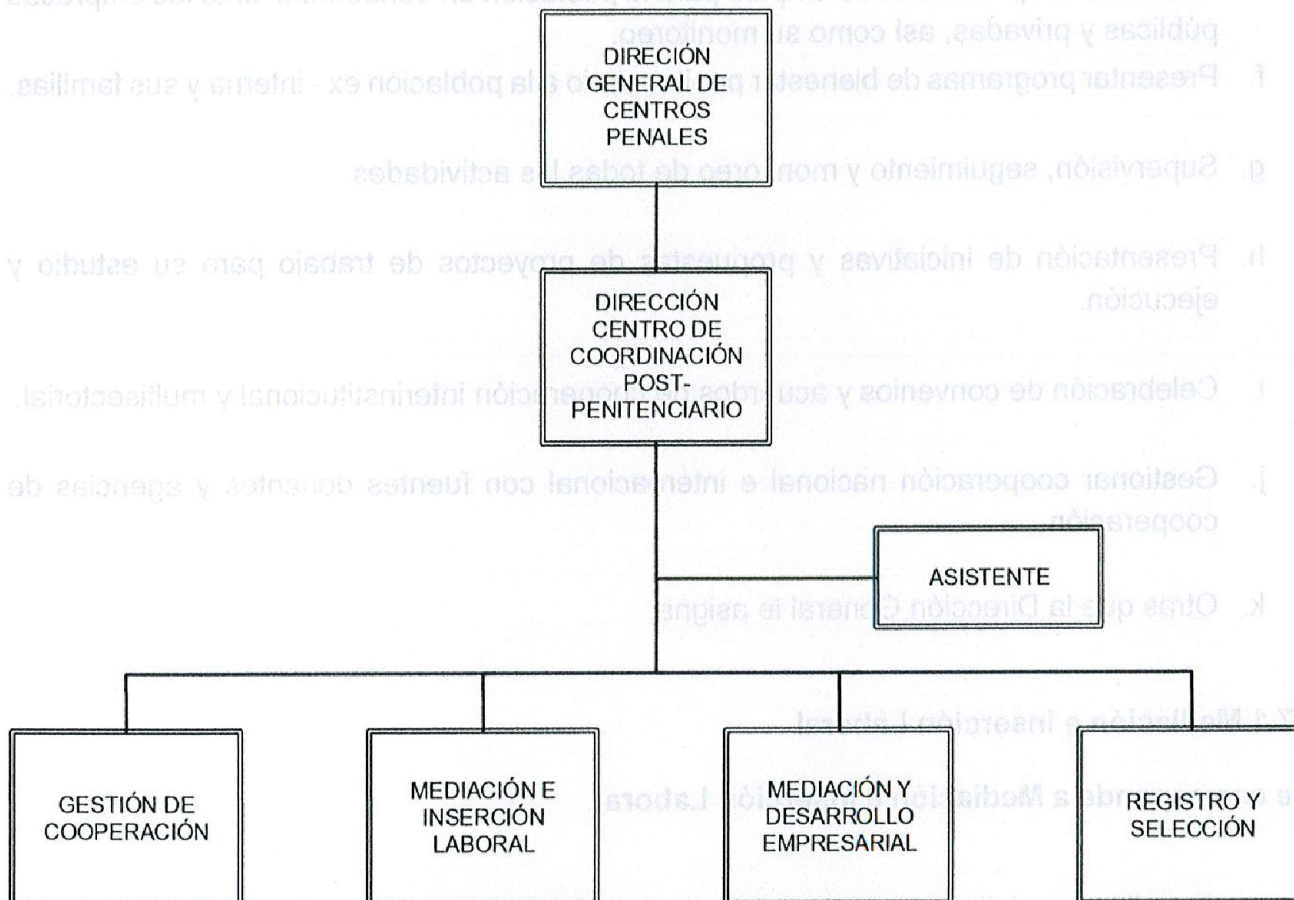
públicas y privadas, así como su monitoreo.

f. Presentar programas de bienestar para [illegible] a la población ex - interna y sus familias.

g. Supervisión, seguimiento y monitoreo de todas las actividades.

h. Presentación de iniciativas y propuestas de proyectos de trabajo para su estudio y ejecución.

i. Celebración de convenios y acuerdos de cooperación interinstitucional y multisectorial.

j. Gestionar cooperación nacional e internacional con fuentes donantes y agencias de cooperación.

k. Otras que la Dirección General le asigne.

DIRECIÓN GENERAL DE CENTROS PENALES

DIRECCIÓN CENTRO DE COORDINACIÓN POST-PENITENCIARIO

ASISTENTE

GESTIÓN DE COOPERACIÓN

MEDIACIÓN E INSERCIÓN LABORAL

MEDIACIÓN Y DESARROLLO EMPRESARIAL

REGISTRO Y SELECCIÓN

7.1 Mediación e Inserción Laboral

e corresponde a Mediación e Inserción Laboral